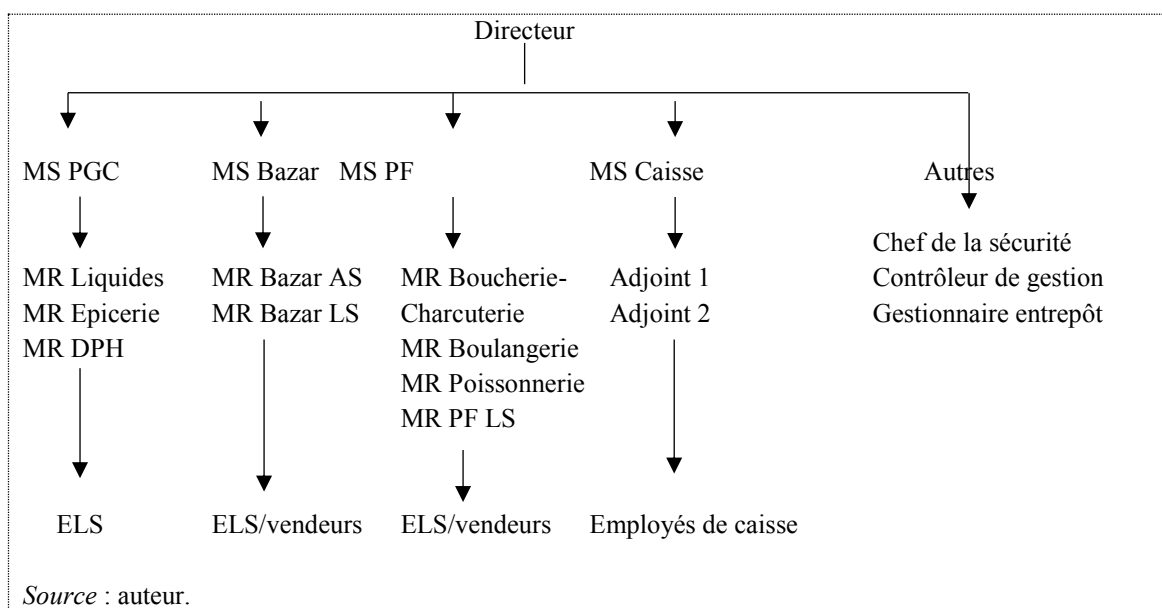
Directeur

MS PGC

MR Liquides
MR Epicerie
MR DPH

ELS

MS Bazar

MR Bazar AS
MR Bazar LS

ELS/vendeurs

MS PF

MR Boucherie-Charcuterie
MR Boulangerie
MR Poissonnerie
MR PF LS

ELS/vendeurs

MS Caisse

Adjoint 1
Adjoint 2

Employés de caisse

Autres

Chef de la sécurité
Contrôleur de gestion
Gestionnaire entrepôt

*Source* : auteur.